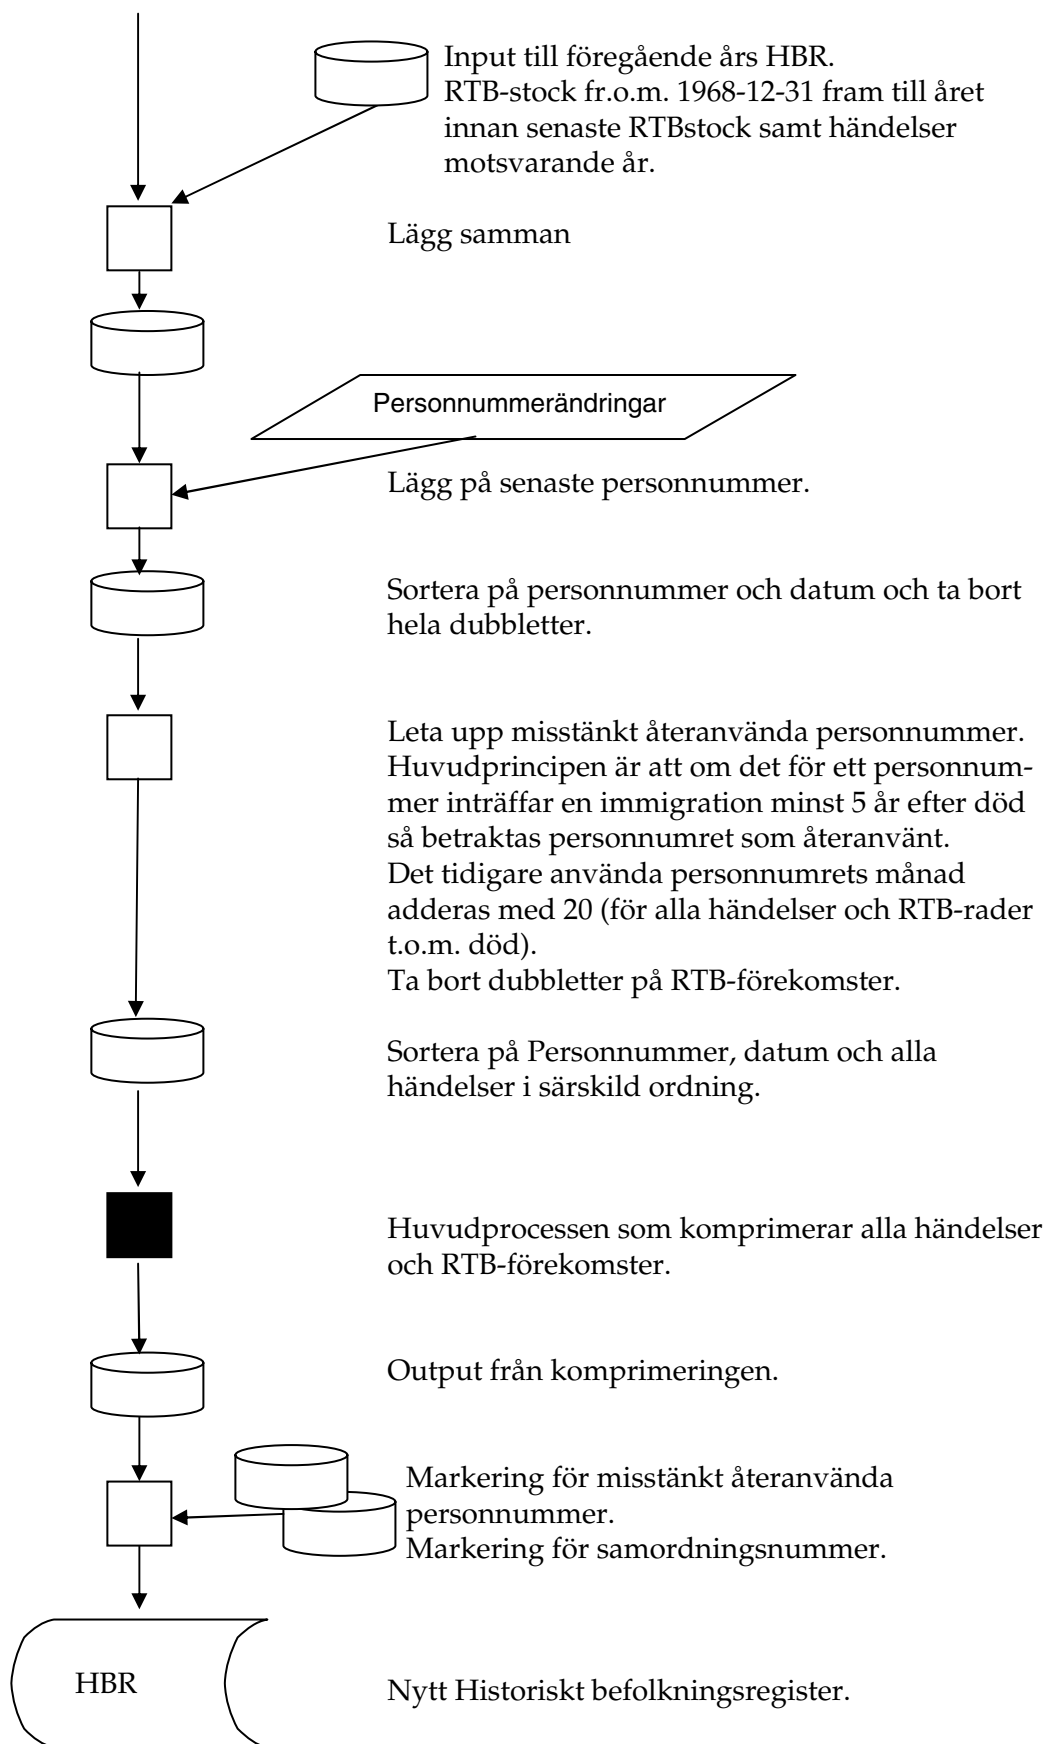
Input till föregående års HBR.
RTB-stock fr.o.m. 1968-12-31 fram till året innan senaste RTBstock samt händelser motsvarande år.

Lägg samman

Personnummerändringar

Lägg på senaste personnummer.

Sortera på personnummer och datum och ta bort hela dubbletter.

Leta upp misstänkt återanvända personnummer. Huvudprincipen är att om det för ett personnummer inträffar en immigration minst 5 år efter död så betraktas personnumret som återanvänt.
Det tidigare använda personnumrets månad adderas med 20 (för alla händelser och RTB-rader t.o.m. död).
Ta bort dubbletter på RTB-förekomster.

Sortera på Personnummer, datum och alla händelser i särskild ordning.

Huvudprocessen som komprimerar alla händelser och RTB-förekomster.

Output från komprimeringen.

Markering för misstänkt återanvända personnummer.
Markering för samordningsnummer.

HBR

Nytt Historiskt befolkningsregister.